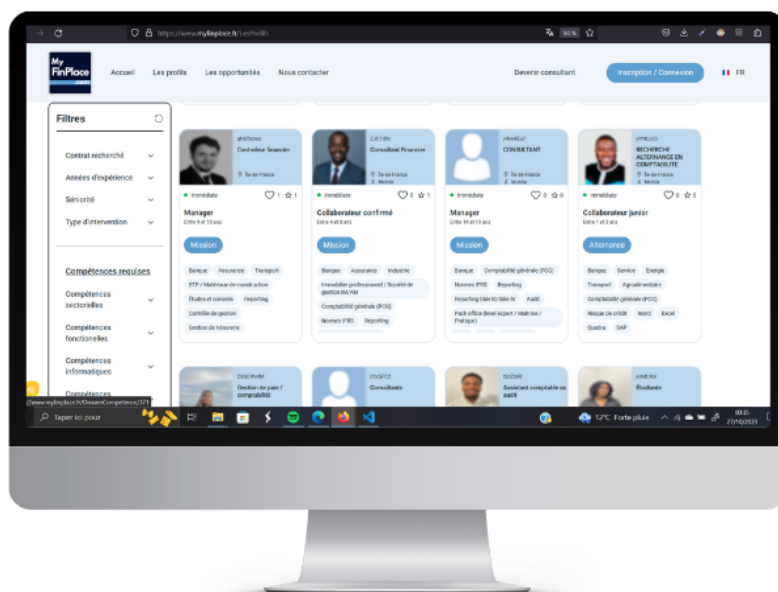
https://www.myfinplace.fr/LesProfils

My FinPlace .com

Accueil Les profils Les opportunités Nous contacter

Devenir consultant

Inscription / Connexion

FR

Filtres

Contrat recherché

Années d'expérience

Séniorité

Type d'intervention

Compétences requises

Compétences sectorielles

Compétences fonctionnelles

Compétences informatiques

Compétences

Contrôleur financier
Île-de-France

Immédiate

Manager
Entre 9 et 12 ans

Mission

Banque Assurance Transport
BTP / Matériaux de construction
Études et conseils Reporting
Contrôle de gestion
Gestion de trésorerie

Consultant Financier
Île-de-France
Mobile

Immédiate

Collaborateur confirmé
Entre 4 et 8 ans

Mission

Banque Assurance Industrie
Immobilier professionnel / Société de gestion IM/RM
Comptabilité générale (PCG)
Normes IFRS Reporting

CONSULTANT
Île-de-France
Mobile

Immédiate

Manager
Entre 9 et 10 ans

Mission

Banque Comptabilité générale (PCG)
Normes IFRS Reporting
Reporting Bâle III/Bâle IV Audit
Back office (level expert / intuitive / Pratique)

RECHERCHE ALTERNANCE EN COMPTABILITÉ
Île-de-France
Mobile

Immédiate

Collaborateur junior
Entre 1 et 3 ans

Alternance

Banque Service Énergie
Transport Agroalimentaire
Comptabilité générale (PCG)
Risque de crédit Word Excel
Quadra SAP

Gestion de paie / comptabilité

Consultante

Assistant comptable ou audit

Étudiante

https://www.myfinplace.fr/DossierCompetence/321

Taper ici pour

12°C Forte pluie

08:05
27/11/2023